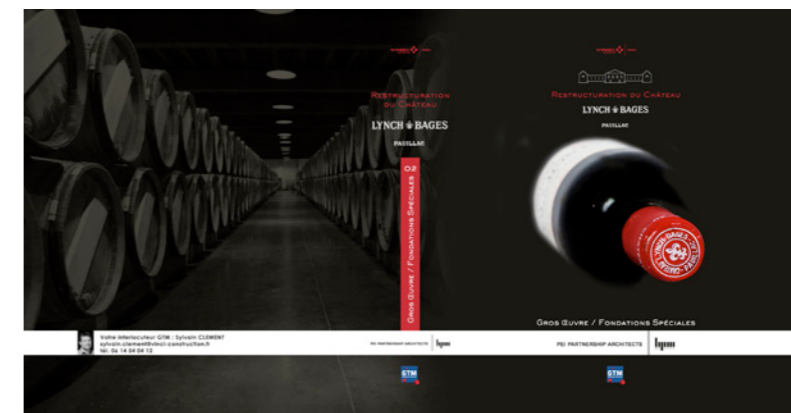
Restructuration du Château
LYNCH BAGES
PAUILLAC
02
Gros Œuvre / Fondations Spéciales

Votre interlocuteur GTM : Sylvain CLEMENT
sylvain.clement@vinci-construction.fr
Tél. 04 14 04 04 12
PEI PARTNERSHIP ARCHITECTS
hpm
GTM

Restructuration du Château
LYNCH BAGES
PAUILLAC
LYNCH BAGES
Gros Œuvre / Fondations Spéciales
PEI PARTNERSHIP ARCHITECTS
hpm
GTM